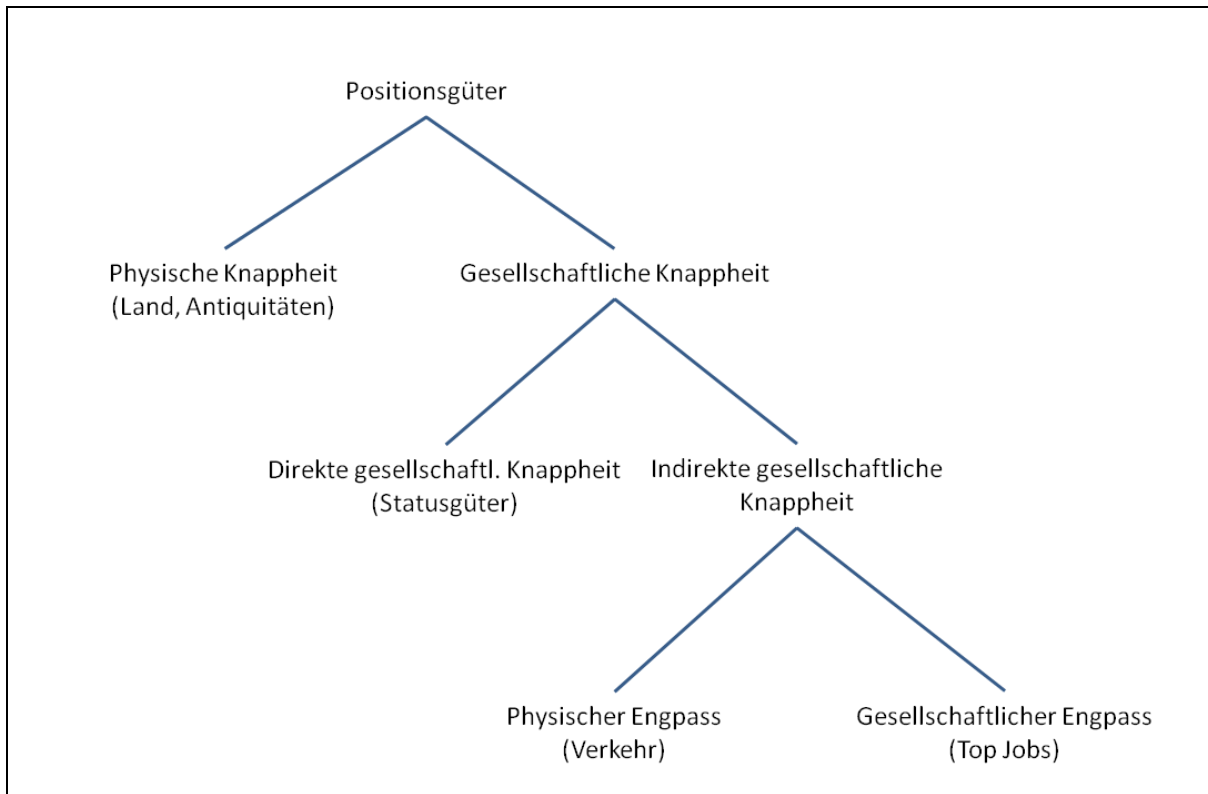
Positionsgüter

Physische Knappheit
(Land, Antiquitäten)

Gesellschaftliche Knappheit

Direkte gesellschaftl. Knappheit
(Statusgüter)

Indirekte gesellschaftliche Knappheit

Physischer Engpass
(Verkehr)

Gesellschaftlicher Engpass
(Top Jobs)